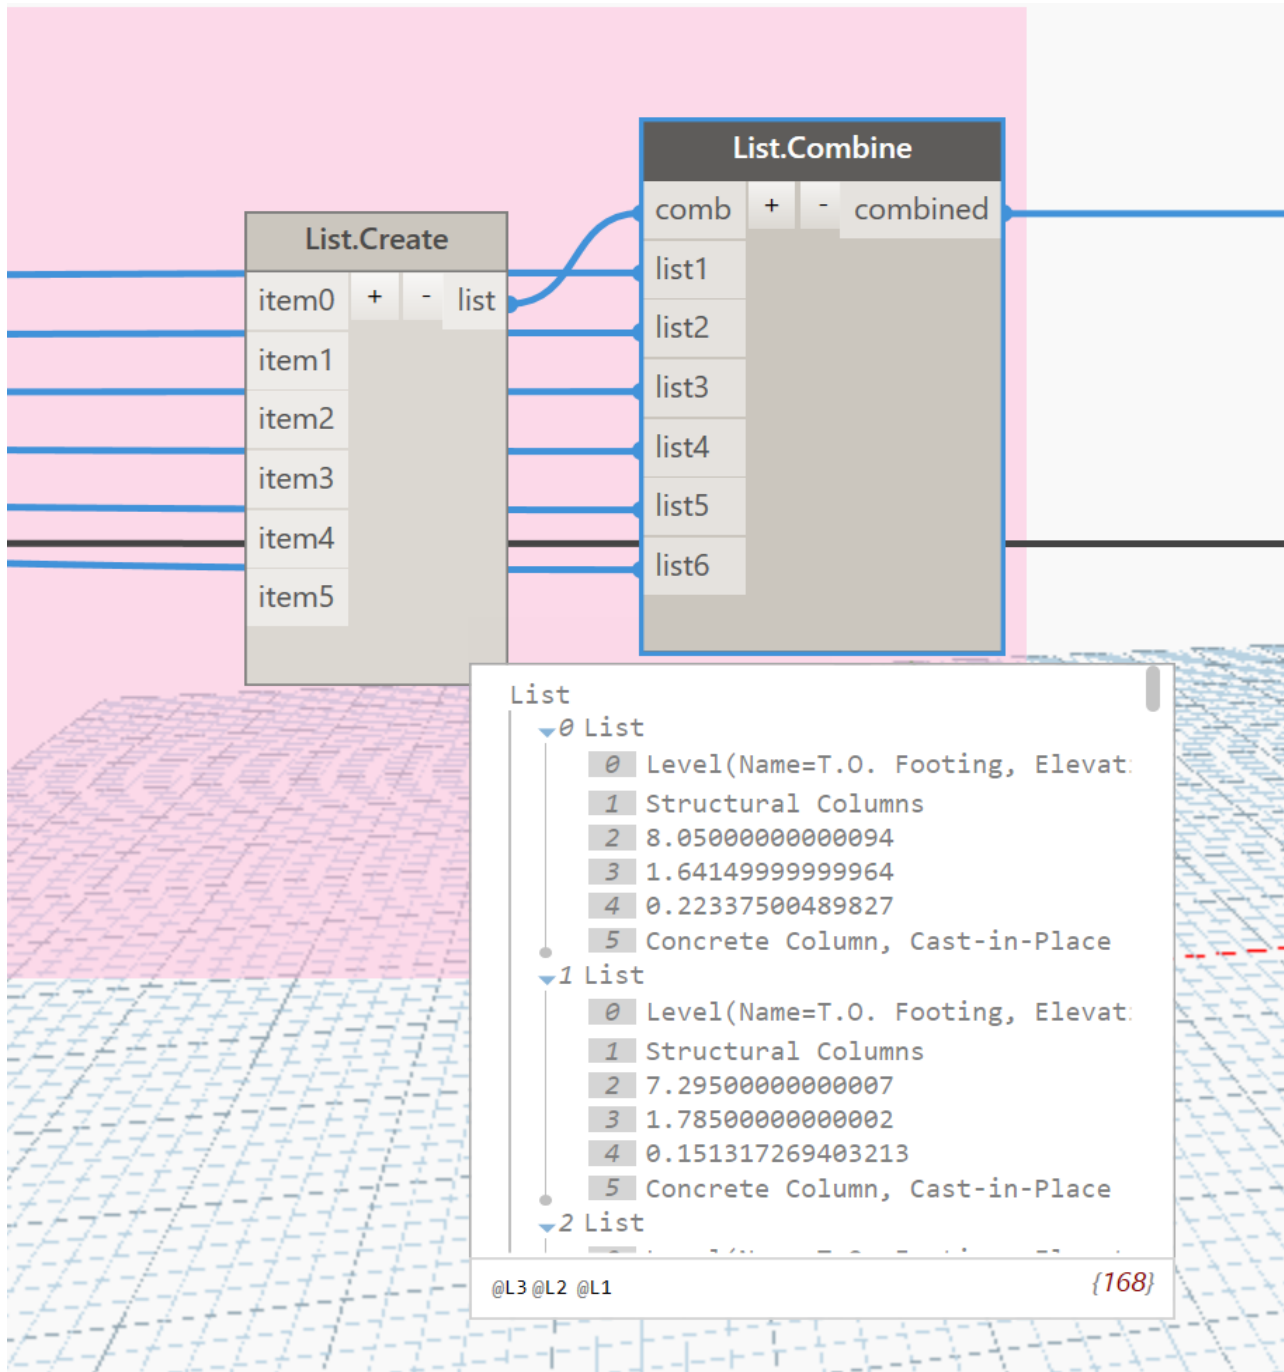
List.Combine
comb + - combined
list1
list2
list3
list4
list5
list6

List.Create
item0 + - list
item1
item2
item3
item4
item5

List
0 List
0 Level(Name=T.O. Footing, Elevat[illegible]
1 Structural Columns
2 8.05000000000094
3 1.64149999999964
4 0.22337500489827
5 Concrete Column, Cast-in-Place
1 List
0 Level(Name=T.O. Footing, Elevat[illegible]
1 Structural Columns
2 7.29500000000007
3 1.78500000000002
4 0.151317269403213
5 Concrete Column, Cast-in-Place
2 List
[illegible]

@L3 @L2 @L1
{168}